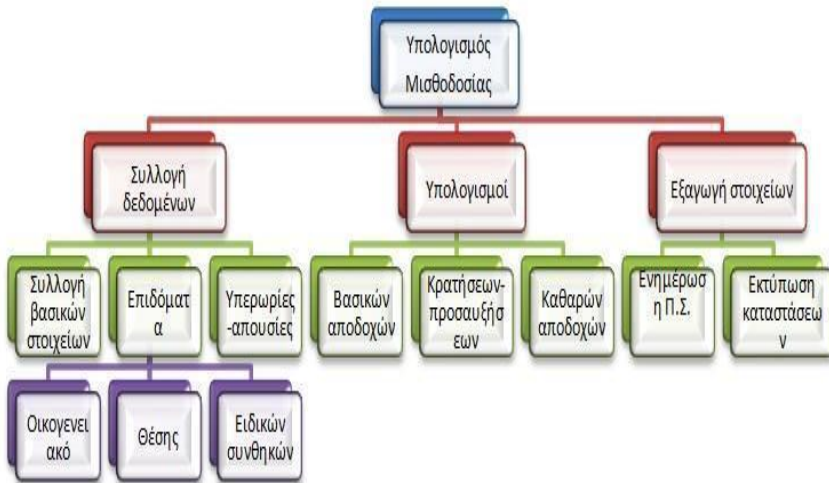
Υπολογισμός Μισθοδοσίας

Συλλογή δεδομένων

Υπολογισμοί

Εξαγωγή στοιχείων

Συλλογή βασικών στοιχείων

Επιδόματ α

Υπερωρίες -απουσίες

Βασικών αποδοχών

Κρατήσεων-προσαυξήσ εων

Καθαρών αποδοχών

Ενημέρωσ η Π.Σ.

Εκτύπωση καταστάσεω ν

Οικογενει ακό

Θέσης

Ειδικών συνθηκών